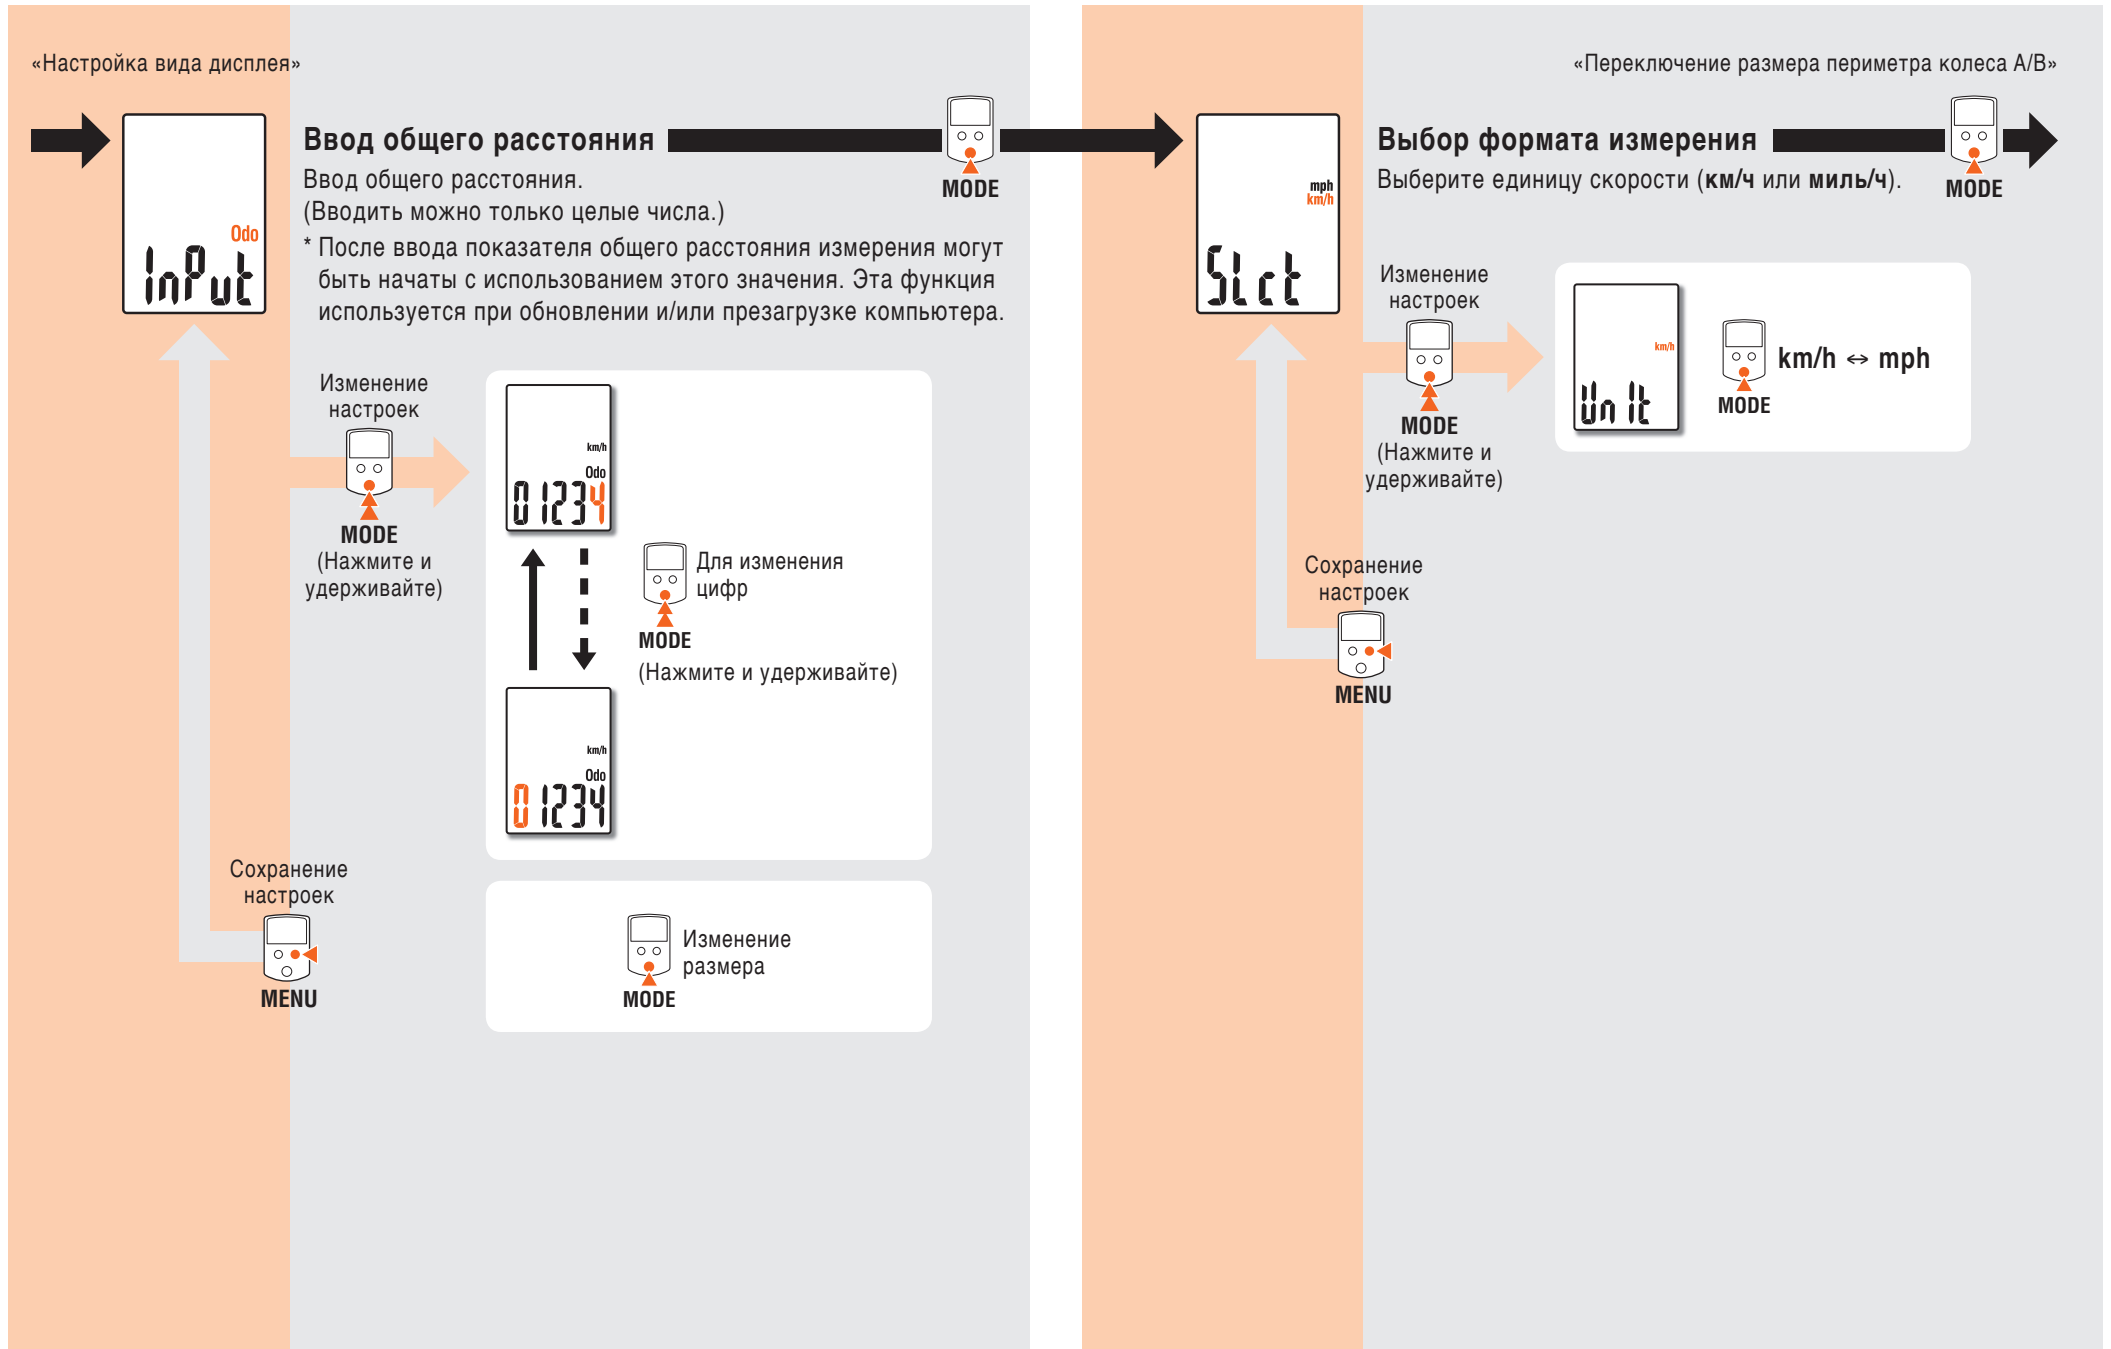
«Настройка вида дисплея»

Odo
InPut

Ввод общего расстояния

MODE

Ввод общего расстояния.
(Вводить можно только целые числа.)
* После ввода показателя общего расстояния измерения могут быть начаты с использованием этого значения. Эта функция используется при обновлении и/или презагрузке компьютера.

Изменение настроек

MODE
(Нажмите и удерживайте)

km/h
Odo
01234

Для изменения цифр

MODE
(Нажмите и удерживайте)

km/h
Odo
01234

Сохранение настроек

MENU

Изменение размера

MODE

«Переключение размера периметра колеса A/B»

mph
km/h
SLct

Выбор формата измерения

MODE

Выберите единицу скорости (**км/ч** или **миль/ч**).

Изменение настроек

MODE
(Нажмите и удерживайте)

km/h
Unit

MODE

km/h ↔ mph

Сохранение настроек

MENU